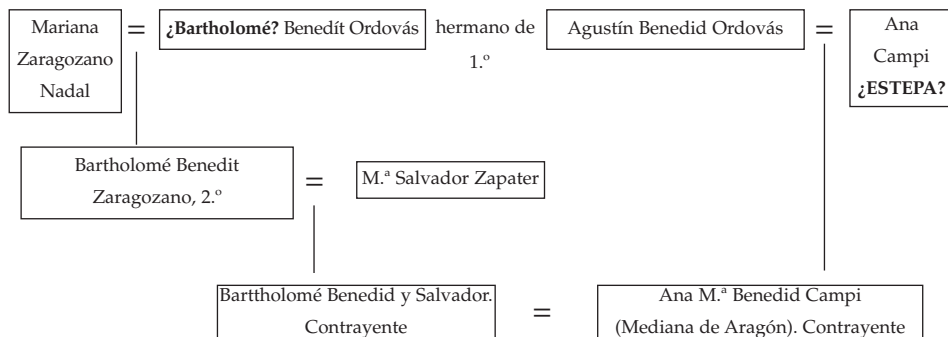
Mariana Zaragozano Nadal = **¿Bartholomé?** Benedít Ordovás hermano de 1.º Agustín Benedid Ordovás = Ana Campi **¿ESTEPA?**

Bartholomé Benedit Zaragozano, 2.º = M.ª Salvador Zapater

Barttholomé Benedid y Salvador. Contrayente = Ana M.ª Benedid Campi (Mediana de Aragón). Contrayente